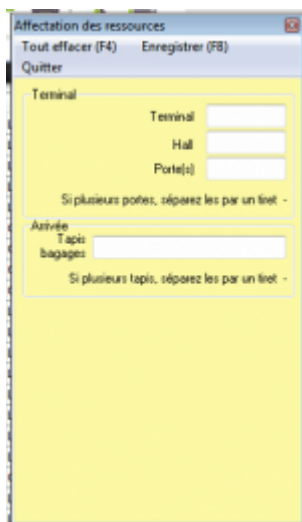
Affectation des ressources

Tout effacer (F4)
Enregistrer (F8)
Quitter

Terminal
Terminal
Hall
Porte(s)
Si plusieurs portes, séparez les par un tiret -

Arrivée
Tapis bagages
Si plusieurs tapis, séparez les par un tiret -